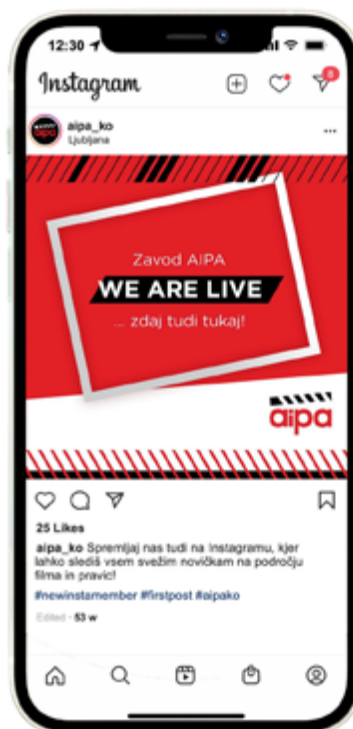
12:30

Instagram

aipa_ko
Ljubljana

Zavod AIPA
WE ARE LIVE
... zdaj tudi tukaj!

aipa

25 Likes

aipa_ko Spremljaj nas tudi na Instagramu, kjer lahko slediš vsem svežim novičkam na področju filma in pravic!

#newinstamember #firstpost #aipako

Edited · 53 w